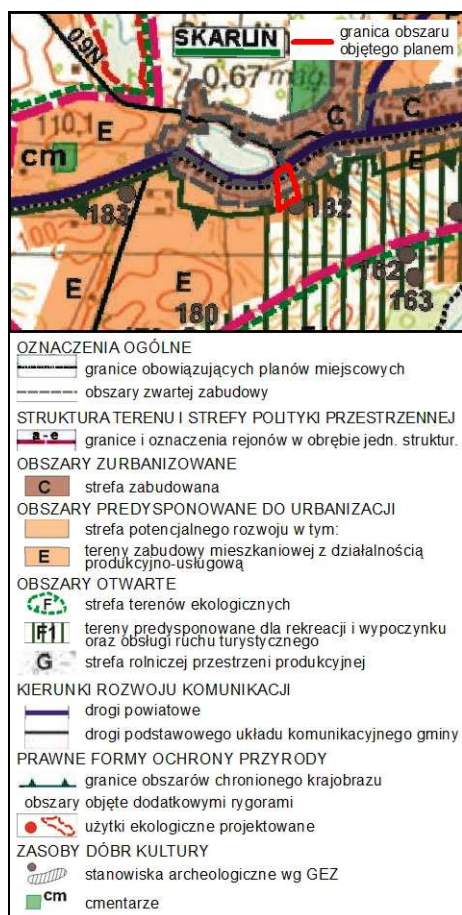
SKARLIN
granica obszaru objętego planem
0,67
110,1
E
cm
C
C
E
183
182
E
E
180
162
163

OZNACZENIA OGÓLNE
granice obowiązujących planów miejscowych
obszary zwartej zabudowy
STRUKTURA TERENU I STREFY POLITYKI PRZESTRZENNEJ
a - e granice i oznaczenia rejonów w obrębie jedn. struktur.
OBSZARY ZURBANIZOWANE
C strefa zabudowana
OBSZARY PREDYSPONOWANE DO URBANIZACJI
strefa potencjalnego rozwoju w tym:
E tereny zabudowy mieszkaniowej z działalnością produkcyjno-usługową
OBSZARY OTWARTE
F strefa terenów ekologicznych
F1 tereny predysponowane dla rekreacji i wypoczynku oraz obsługi ruchu turystycznego
G strefa rolniczej przestrzeni produkcyjnej
KIERUNKI ROZWOJU KOMUNIKACJI
drogi powiatowe
drogi podstawowego układu komunikacyjnego gminy
PRAWNE FORMY OCHRONY PRZYRODY
granice obszarów chronionego krajobrazu
obszary objęte dodatkowymi rygorami
użytki ekologiczne projektowane
ZASOBY DÓBR KULTURY
stanowiska archeologiczne wg GEZ
cm cmentarze